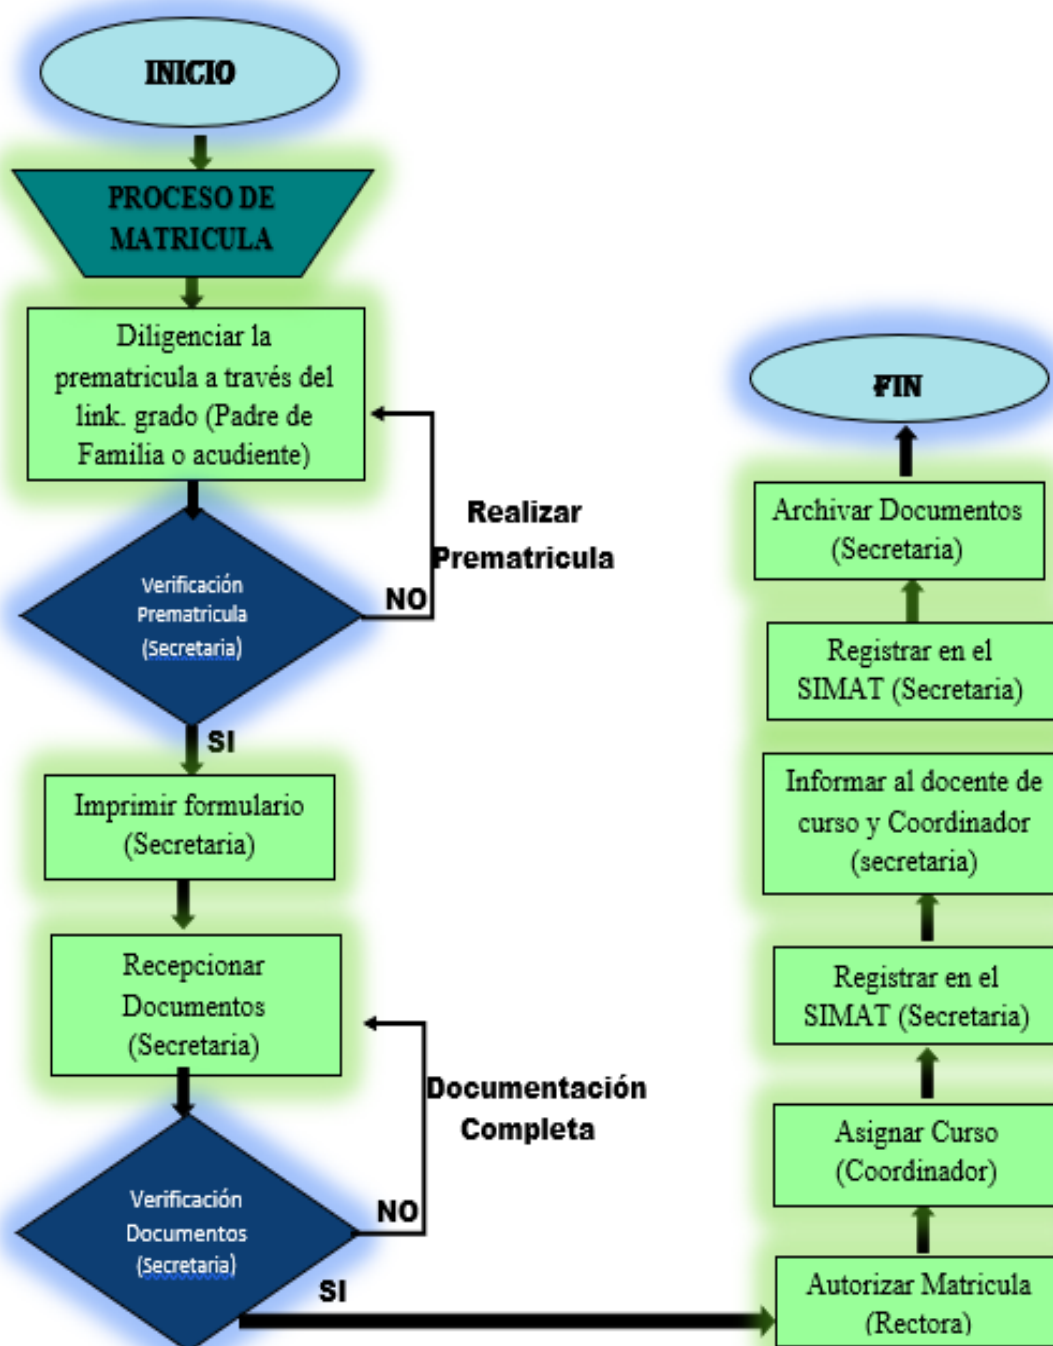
INICIO

PROCESO DE MATRICULA

Diligenciar la prematricula a través del link. grado (Padre de Familia o acudiente)

Verificación Prematricula (Secretaria)

NO

Realizar Prematricula

SI

Imprimir formulario (Secretaria)

Recepcionar Documentos (Secretaria)

Verificación Documentos (Secretaria)

NO

Documentación Completa

SI

Autorizar Matricula (Rectora)

Asignar Curso (Coordinador)

Registrar en el SIMAT (Secretaria)

Informar al docente de curso y Coordinador (secretaria)

Registrar en el SIMAT (Secretaria)

Archivar Documentos (Secretaria)

FIN